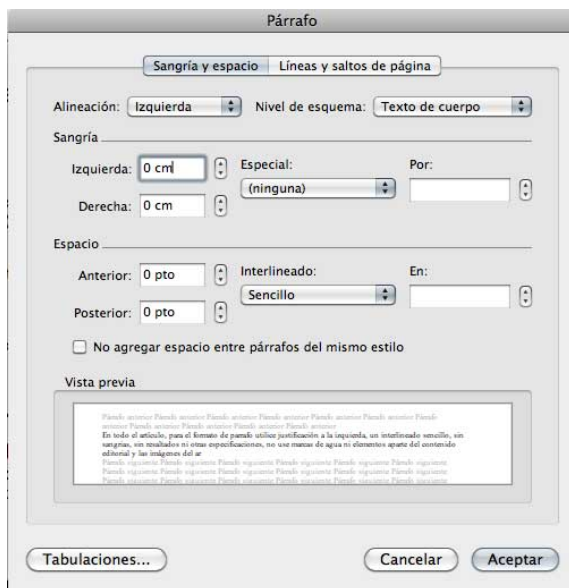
Párrafo

Sangría y espacio | Líneas y saltos de página

Alineación: Izquierda

Nivel de esquema: Texto de cuerpo

Sangría

Izquierda: 0 cm

Especial:

Por:

(ninguna)

Derecha: 0 cm

Espacio

Anterior: 0 pto

Interlineado:

En:

Sencillo

Posterior: 0 pto

No agregar espacio entre párrafos del mismo estilo

Vista previa

Párrafo anterior Párrafo anterior Párrafo anterior Párrafo anterior Párrafo anterior Párrafo anterior Párrafo anterior Párrafo anterior Párrafo anterior Párrafo anterior Párrafo anterior

En todo el artículo, para el formato de parrafo utilice justificación a la izquierda, un interlineado sencillo, sin sangrías, sin resultados ni otras especificaciones, no use marcas de agua ni elementos aparte del contenido editorial y las imágenes del ar

Párrafo siguiente Párrafo siguiente Párrafo siguiente Párrafo siguiente Párrafo siguiente Párrafo siguiente Párrafo siguiente Párrafo siguiente Párrafo siguiente Párrafo siguiente Párrafo siguiente Párrafo siguiente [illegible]

Tabulaciones...

Cancelar

Aceptar